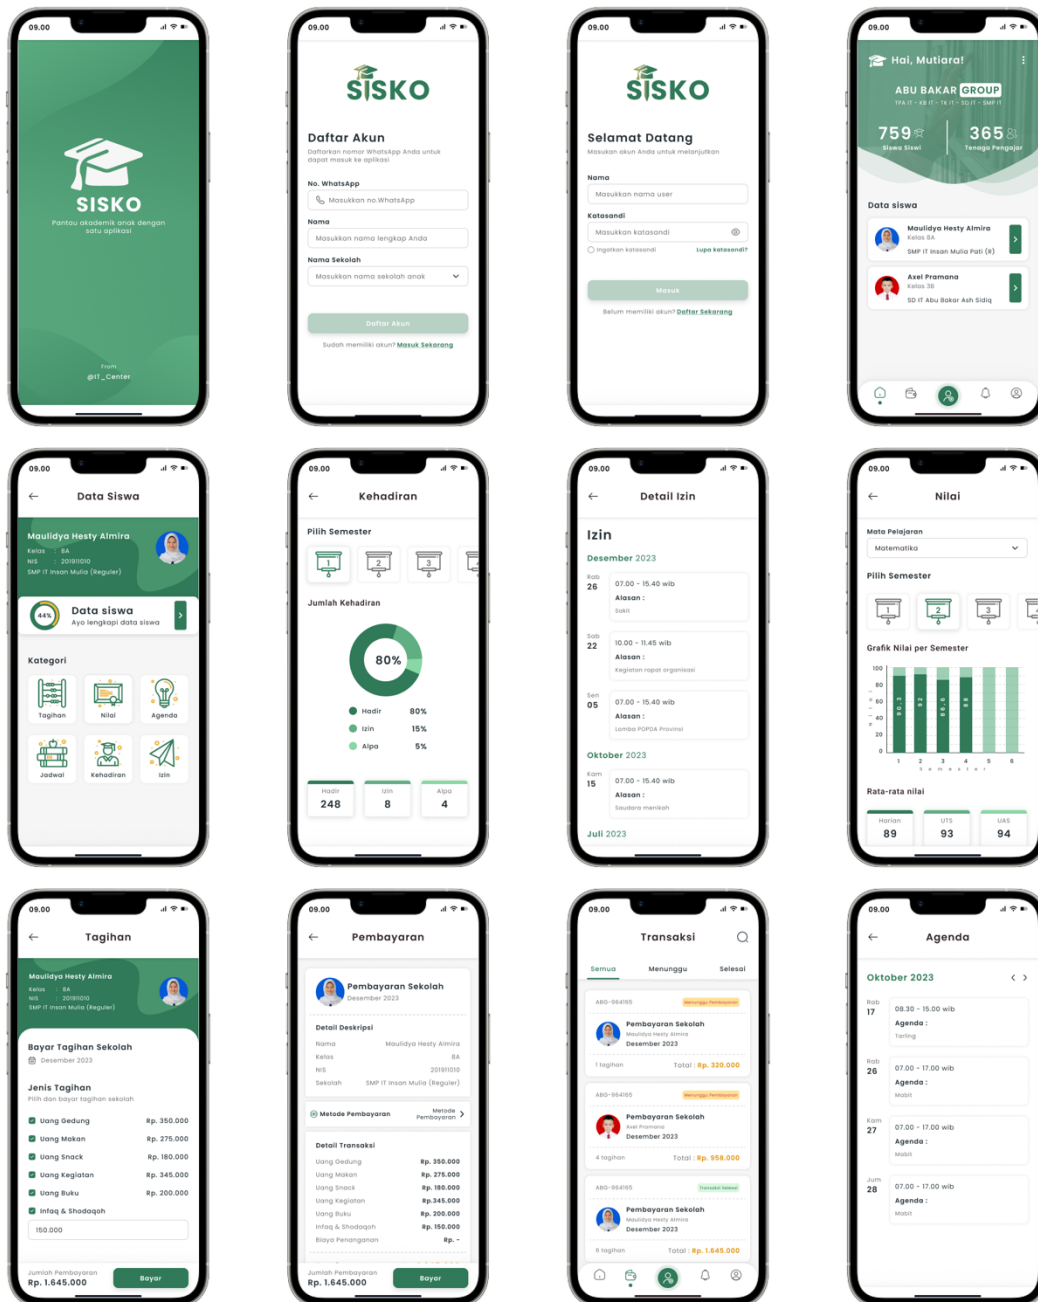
09.00

SISKO
Pantau akademik anak dengan satu aplikasi

From
@IT_Center

09.00

SISKO

Daftar Akun
Daftarkan nomor WhatsApp Anda untuk dapat masuk ke aplikasi

No. WhatsApp
Masukkan no.WhatsApp

Nama
Masukkan nama lengkap Anda

Nama Sekolah
Masukkan nama sekolah anak

Daftar Akun

Sudah memiliki akun? Masuk Sekarang

09.00

SISKO

Selamat Datang
Masukan akun Anda untuk melanjutkan

Nama
Masukkan nama user

Katasandi
Masukkan katasandi

Ingatkan katasandi
Lupa katasandi?

Masuk

Belum memiliki akun? Daftar Sekarang

09.00

Hai, Mutiara!

ABU BAKAR GROUP
TPA IT - KB IT - TK IT - SD IT - SMP IT

759
Siswa Siswi

365
Tenaga Pengajar

Data siswa

Maulidya Hesty Almira
Kelas 8A
SMP IT Insan Mulia Pati (R)

Axel Pramana
Kelas 3B
SD IT Abu Bakar Ash Sidiq

09.00

Data Siswa

Maulidya Hesty Almira
Kelas : 8A
NIS : 201911010
SMP IT Insan Mulia (Reguler)

44%
Data siswa
Ayo lengkapi data siswa

Kategori

Tagihan
Nilai
Agenda
Jadwal
Kehadiran
Izin

09.00

Kehadiran

Pilih Semester

1
2
3

Jumlah Kehadiran

80%

Hadir 80%
Izin 15%
Alpa 5%

Hadir
248

Izin
8

Alpa
4

09.00

Detail Izin

Izin

Desember 2023

Rab
26
07.00 - 15.40 wib
Alasan :
Sakit

Sab
22
10.00 - 11.45 wib
Alasan :
Kegiatan rapat organisasi

Sen
05
07.00 - 15.40 wib
Alasan :
Lomba POPDA Provinsi

Oktober 2023

Kam
15
07.00 - 15.40 wib
Alasan :
Saudara menikah

Juli 2023

09.00

Nilai

Mata Pelajaran
Matematika

Pilih Semester

1
2
3

Grafik Nilai per Semester

100
80
60
40
20
0

90.3
92
86.6
88

1 2 3 4 5 6
Semester

Rata-rata nilai

Harian
89

UTS
93

UAS
94

09.00

Tagihan

Maulidya Hesty Almira
Kelas : 8A
NIS : 201911010
SMP IT Insan Mulia (Reguler)

Bayar Tagihan Sekolah
Desember 2023

Jenis Tagihan
Pilih dan bayar tagihan sekolah

Uang Gedung Rp. 350.000
Uang Makan Rp. 275.000
Uang Snack Rp. 180.000
Uang Kegiatan Rp. 345.000
Uang Buku Rp. 200.000
Infaq & Shodaqoh

150.000

Jumlah Pembayaran
Rp. 1.645.000
Bayar

09.00

Pembayaran

Pembayaran Sekolah
Desember 2023

Detail Deskripsi

| Nama | Maulidya Hesty Almira |
|---|---|
| Kelas | 8A |
| NIS | 201911010 |
| Sekolah | SMP IT Insan Mulia (Reguler) |

Metode Pembayaran
Metode Pembayaran

Detail Transaksi

| Uang Gedung | Rp. 350.000 |
|---|---|
| Uang Makan | Rp. 275.000 |
| Uang Snack | Rp. 180.000 |
| Uang Kegiatan | Rp.345.000 |
| Uang Buku | Rp. 200.000 |
| Infaq & Shodaqoh | Rp. 150.000 |
| Biaya Penanganan | Rp. - |

Jumlah Pembayaran
Rp. 1.645.000
Bayar

09.00

Transaksi

Semua
Menunggu
Selesai

ABG-964165
Menunggu Pembayaran
Pembayaran Sekolah
Maulidya Hesty Almira
Desember 2023
1 tagihan
Total : Rp. 320.000

ABG-964165
Menunggu Pembayaran
Pembayaran Sekolah
Axel Pramana
Desember 2023
4 tagihan
Total : Rp. 958.000

ABG-964165
Transaksi Selesai
Pembayaran Sekolah
Maulidya Hesty Almira
Desember 2023
6 tagihan
Total : Rp. 1.645.000

09.00

Agenda

Oktober 2023

Rab
17
08.30 - 15.00 wib
Agenda :
Tarling

Rab
26
07.00 - 17.00 wib
Agenda :
Mabit

Kam
27
07.00 - 17.00 wib
Agenda :
Mabit

Jum
28
07.00 - 17.00 wib
Agenda :
Mabit